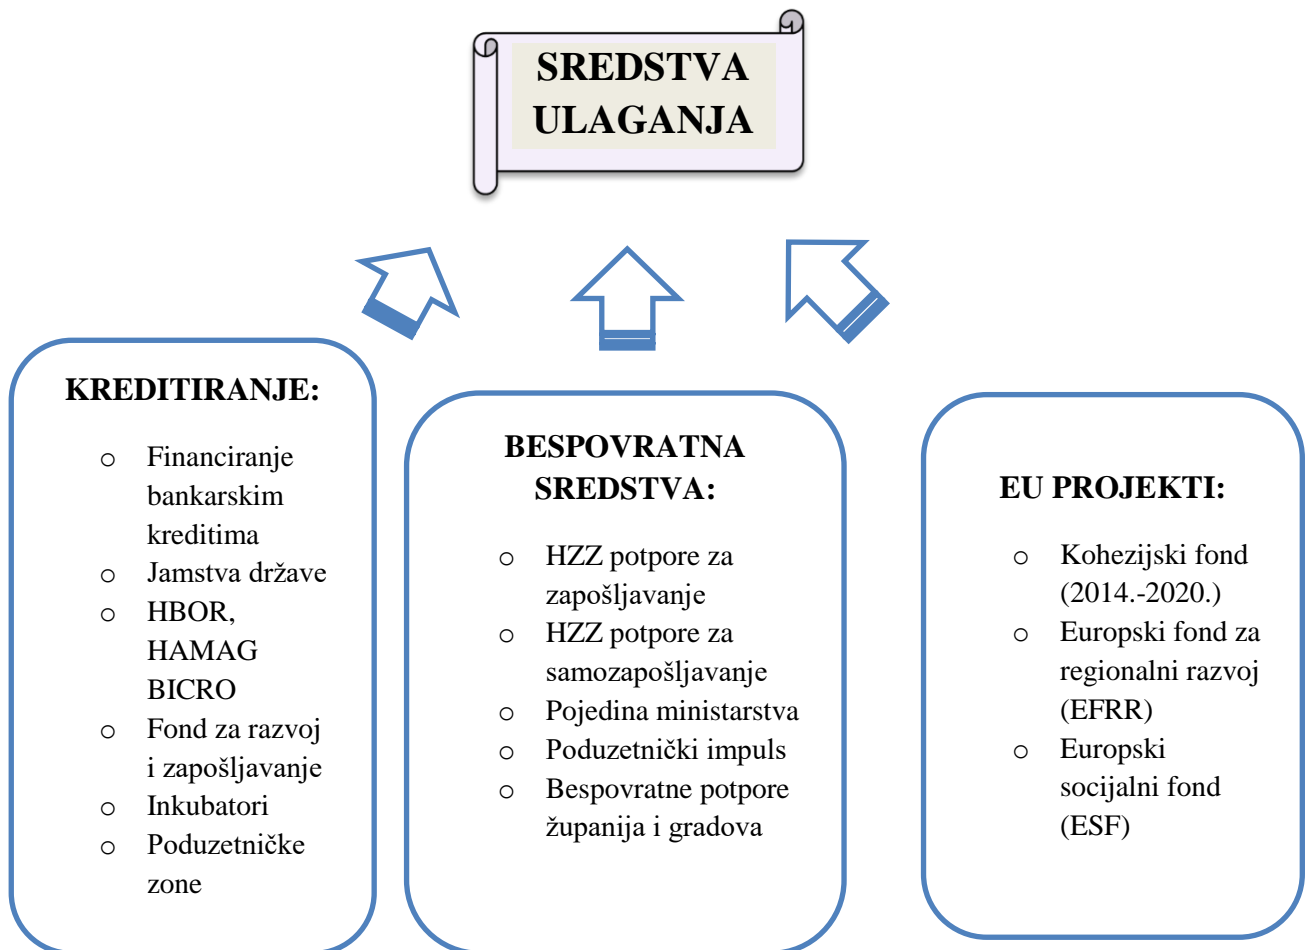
SREDSTVA ULAGANJA

KREDITIRANJE:

- Financiranje bankarskim kreditima
- Jamstva države
- HBOR, HAMAG BICRO
- Fond za razvoj i zapošljavanje
- Inkubatori
- Poduzetničke zone

BESPOVRATNA SREDSTVA:

- HZZ potpore za zapošljavanje
- HZZ potpore za samozapošljavanje
- Pojedina ministarstva
- Poduzetnički impuls
- Bespovratne potpore županija i gradova

EU PROJEKTI:

- Kohezijski fond (2014.-2020.)
- Europski fond za regionalni razvoj (EFRR)
- Europski socijalni fond (ESF)